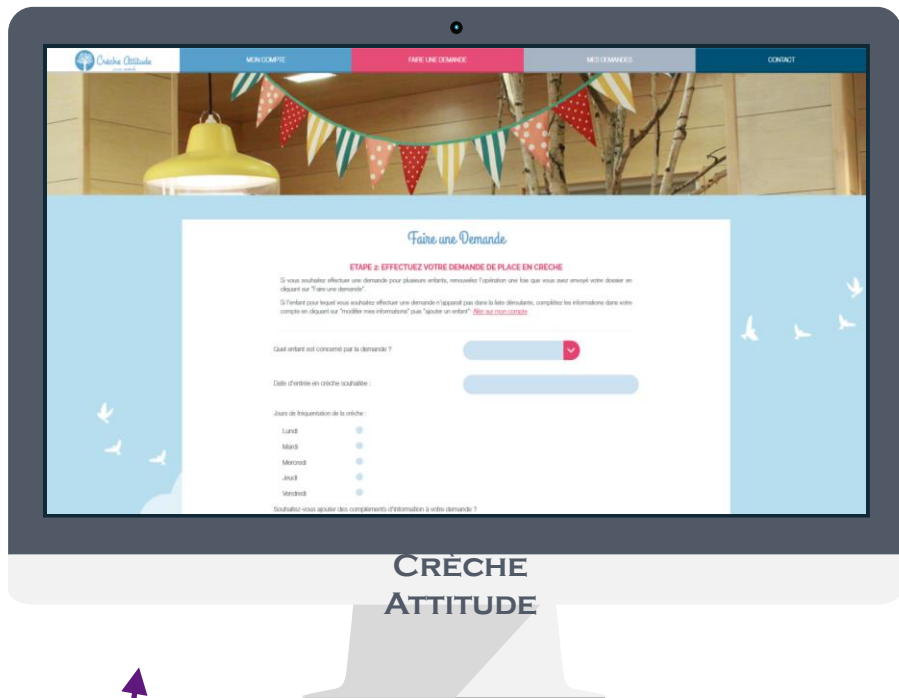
Crèche Attitude

MON COMPTE

FAIRE UNE DEMANDE

MES DEMANDES

CONTACT

Faire une Demande

ETAPE 2: EFFECTUEZ VOTRE DEMANDE DE PLACE EN CRÈCHE

Si vous souhaitez effectuer une demande pour plusieurs enfants, renouvelez l'opération une fois que vous avez envoyé votre dossier en cliquant sur "Faire une demande".

Si l'enfant pour lequel vous souhaitez effectuer une demande n'apparaît pas dans la liste déroulante, complétez les informations dans votre compte en cliquant sur "modifier mes informations" puis "ajouter un enfant". Aller sur mon compte

Quel enfant est concerné par la demande ?

Date d'entrée en crèche souhaitée :

Jours de fréquentation de la crèche :

Lundi

Mardi

Mercredi

Jeudi

Vendredi

Souhaitez-vous ajouter des compléments d'information à votre demande ?

Crèche Attitude